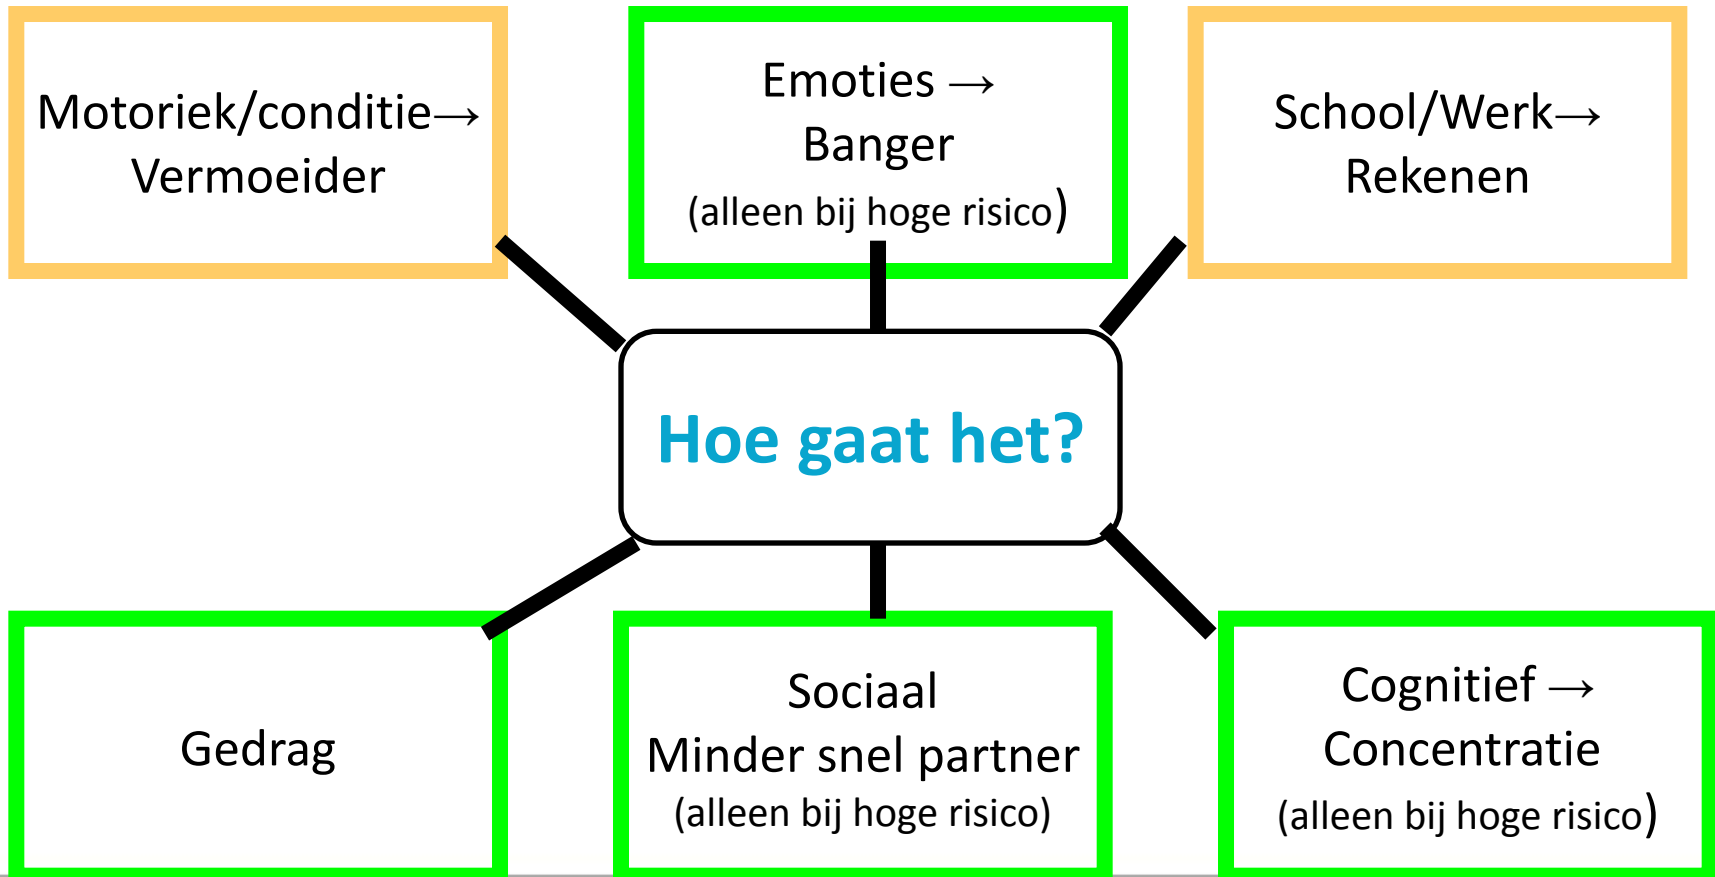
Motoriek/conditie→ Vermoeider

Emoties → Banger (alleen bij hoge risico)

School/Werk→ Rekenen

Hoe gaat het?

Gedrag

Sociaal Minder snel partner (alleen bij hoge risico)

Cognitief → Concentratie (alleen bij hoge risico)